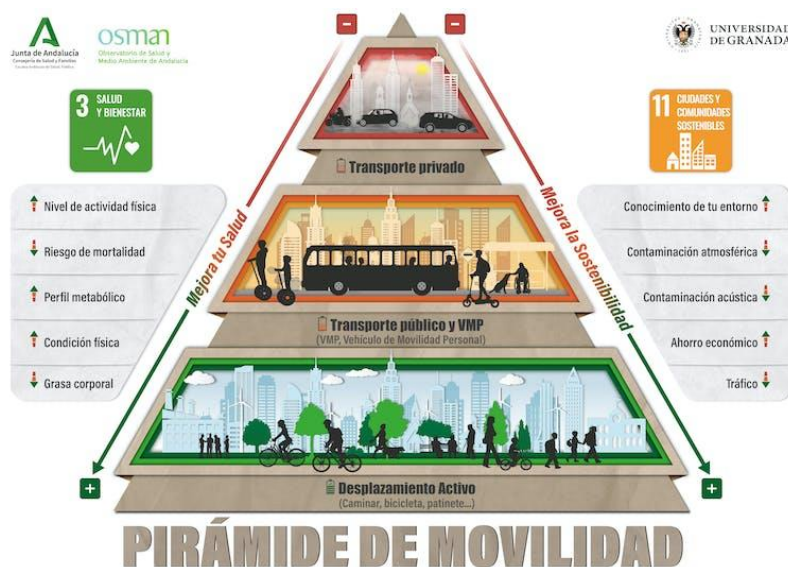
Junta de Andalucía
Consejería de Salud y Familias

osman
Observatorio de Salud y Medio Ambiente de Andalucía

UNIVERSIDAD DE GRANADA

−

−

3 SALUD Y BIENESTAR

11 CIUDADES Y COMUNIDADES SOSTENIBLES

Transporte privado

Nivel de actividad física

Riesgo de mortalidad

Perfil metabólico

Condición física

Grasa corporal

Mejora tu Salud

Mejora la Sostenibilidad

Conocimiento de tu entorno

Contaminación atmosférica

Contaminación acústica

Ahorro económico

Tráfico

Transporte público y VMP
(VMP, Vehículo de Movilidad Personal)

+

+

Desplazamiento Activo
(Caminar, bicicleta, patinete...)

PIRÁMIDE DE MOVILIDAD